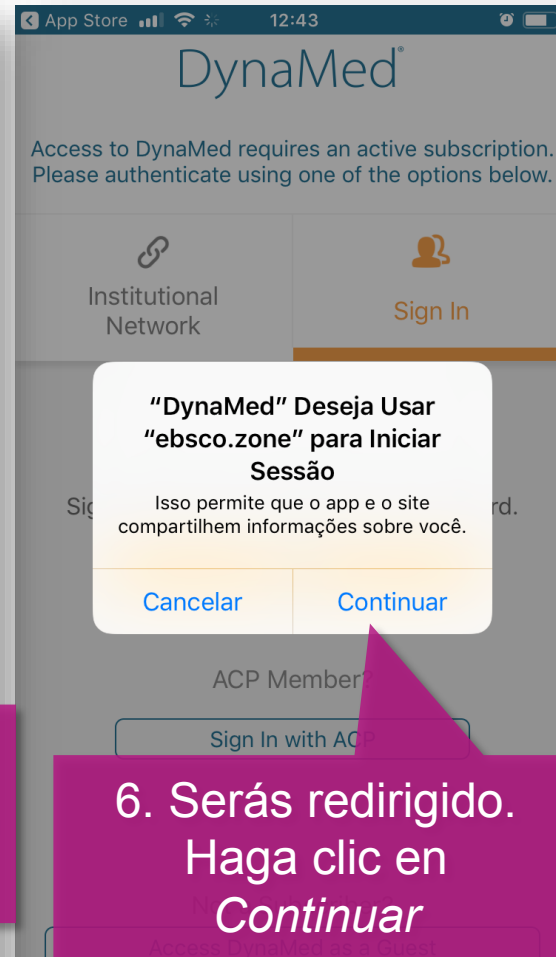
App Store 12:43

DynaMed®

Access to DynaMed requires an active subscription. Please authenticate using one of the options below.

Institutional Network

Sign In

Sig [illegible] rd.

“DynaMed” Deseja Usar “ebsco.zone” para Iniciar Sessão

Isso permite que o app e o site compartilhem informações sobre você.

Cancelar

Continuar

ACP Member?

Sign In with ACP

6. Serás redirigido. Haga clic en *Continuar*

N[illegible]

Access DynaMed as a Guest